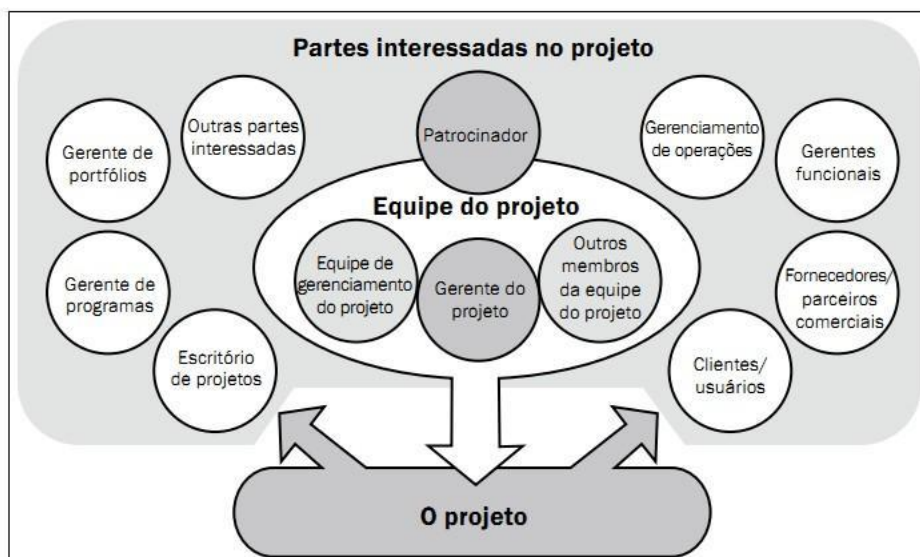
Partes interessadas no projeto

Gerente de portfólios

Outras partes interessadas

Patrocinador

Gerenciamento de operações

Gerentes funcionais

Equipe do projeto

Gerente de programas

Equipe de gerenciamento do projeto

Gerente do projeto

Outros membros da equipe do projeto

Fornecedores/ parceiros comerciais

Escritório de projetos

Clientes/ usuários

O projeto